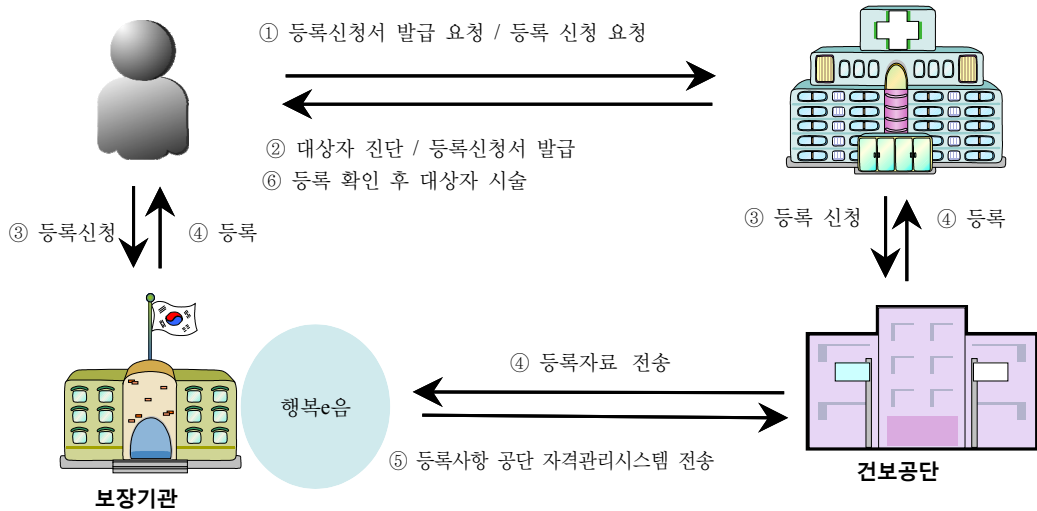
① 등록신청서 발급 요청 / 등록 신청 요청

② 대상자 진단 / 등록신청서 발급
⑥ 등록 확인 후 대상자 시술

③ 등록신청

④ 등록

③ 등록 신청

④ 등록

행복e음

④ 등록자료 전송

⑤ 등록사항 공단 자격관리시스템 전송

보장기관

건보공단